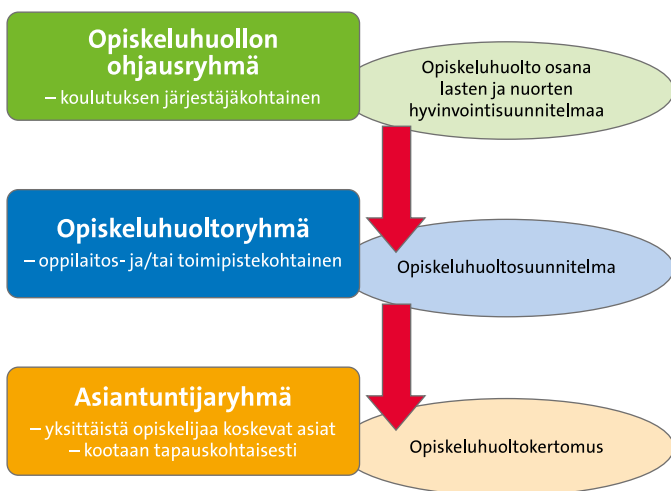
Opiskeluhuollon ohjausryhmä
– koulutuksen järjestäjäkohtainen

Opiskeluhuolto osana lasten ja nuorten hyvinvointisuunnitelmaa

Opiskeluhuoltoryhmä
– oppilaitos- ja/tai toimipistekohtainen

Opiskeluhuoltosuunnitelma

Asiantuntijaryhmä
– yksittäistä opiskelijaa koskevat asiat
– kootaan tapauskohtaisesti

Opiskeluhuoltokertomus